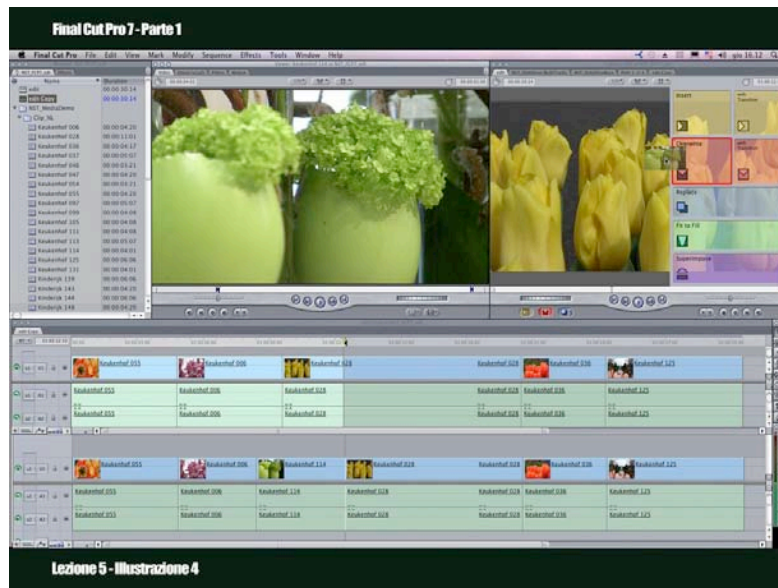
Final Cut Pro 7 - Parte 1

Final Cut Pro File Edit View Mark Modify Sequence Effects Tools Window Help

Name
Duration
edit
edit Copy
NXT_MediaDemo
Clip_NL
Keukenhof 006
Keukenhof 028
Keukenhof 036
Keukenhof 037
Keukenhof 046
Keukenhof 047
Keukenhof 054
Keukenhof 055
Keukenhof 067
Keukenhof 099
Keukenhof 105
Keukenhof 111
Keukenhof 113
Keukenhof 114
Keukenhof 125
Keukenhof 131
Kinderijk 139
Kinderijk 143
Kinderijk 144
Kinderijk 148

Insert
Insert with Transition
Overwrite
Overwrite with Transition
Replace
Fit to Fill
Superimpose

Keukenhof 055
Keukenhof 006
Keukenhof 028
Keukenhof 028
Keukenhof 036
Keukenhof 125
Keukenhof 055
Keukenhof 006
Keukenhof 114
Keukenhof 028
Keukenhof 028
Keukenhof 036
Keukenhof 125

Lezione 5 - Illustrazione 4